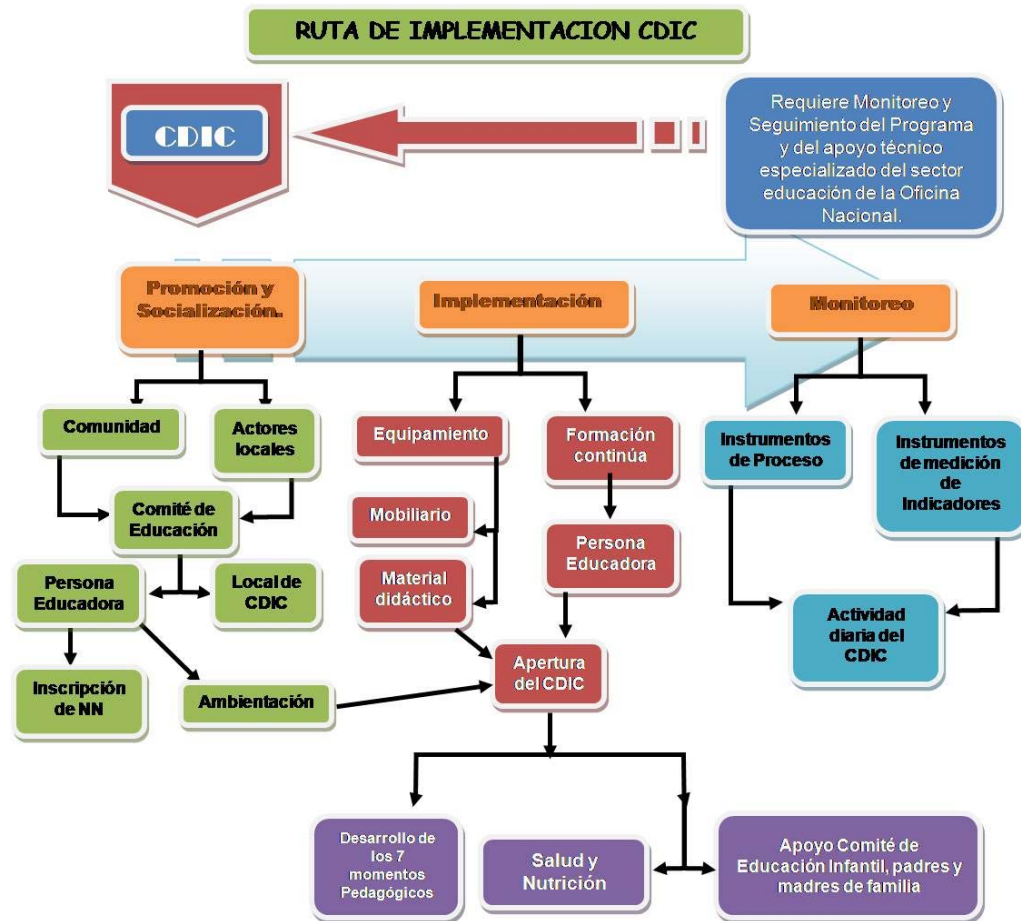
RUTA DE IMPLEMENTACION CDIC

CDIC

Requiere Monitoreo y Seguimiento del Programa y del apoyo técnico especializado del sector educación de la Oficina Nacional.

Promoción y Socialización.

Implementación

Monitoreo

Comunidad

Actores locales

Comité de Educación

Persona Educadora

Local de CDIC

Inscripción de NN

Ambientación

Equipamiento

Formación continúa

Mobiliario

Material didáctico

Persona Educadora

Apertura del CDIC

Instrumentos de Proceso

Instrumentos de medición de Indicadores

Actividad diaria del CDIC

Desarrollo de los 7 momentos Pedagógicos

Salud y Nutrición

Apoyo Comité de Educación Infantil, padres y madres de familia